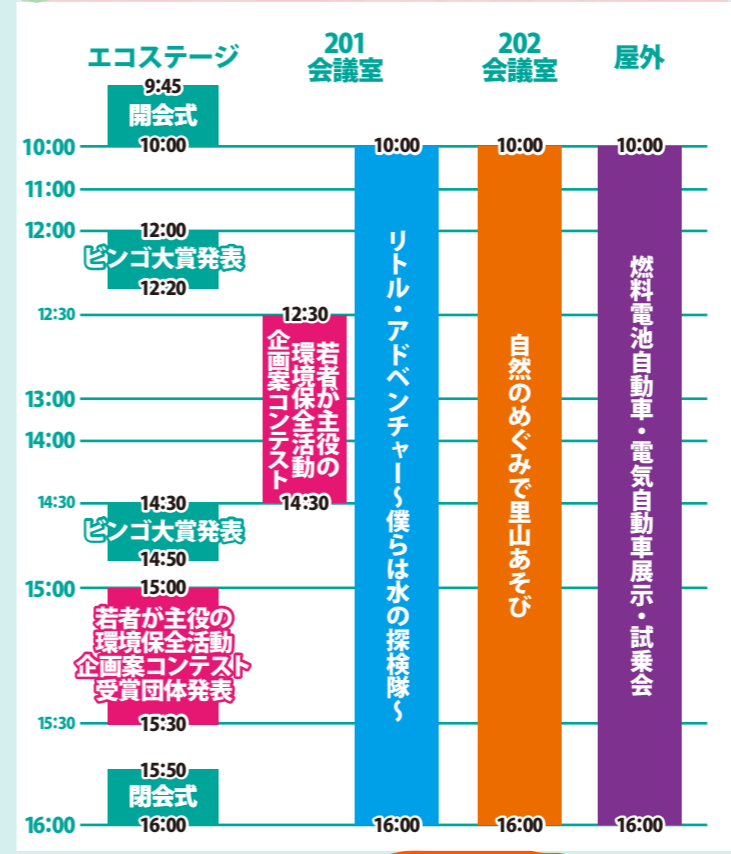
エコステージ
201 会議室
202 会議室
屋外

10:00
11:00
12:00
12:30
13:00
14:00
14:30
15:00
15:30
16:00

9:45
開会式
10:00

12:00
ビンゴ大賞発表
12:20

14:30
ビンゴ大賞発表
14:50

15:00
若者が主役の環境保全活動企画案コンテスト受賞団体発表
15:30

15:50
閉会式
16:00

12:30
若者が主役の環境保全活動企画案コンテスト
14:30

10:00
リトル・アドベンチャー〜僕らは水の探検隊〜
16:00

10:00
自然のめぐみで里山あそび
16:00

10:00
燃料電池自動車・電気自動車展示・試乗会
16:00